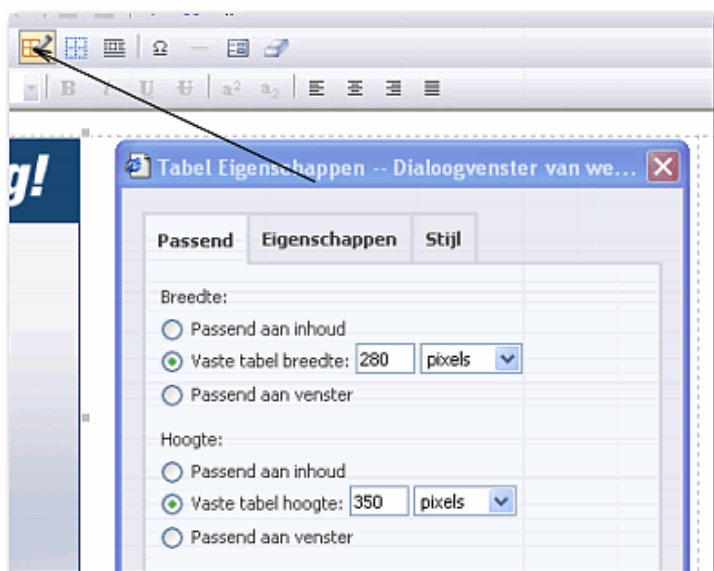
Ω

B I U U $a^2$ $a_2$

g!

Tabel Eigenschappen -- Dialoogvenster van we...

Passend | Eigenschappen | Stijl

Breedte:

Passend aan inhoud

Vaste tabel breedte: 280 pixels

Passend aan venster

Hoogte:

Passend aan inhoud

Vaste tabel hoogte: 350 pixels

Passend aan venster